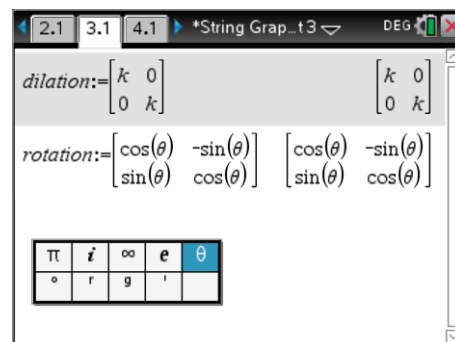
2.1 3.1 4.1 *String Grap...t3 DEG

$dilation:=\begin{bmatrix} k & 0 \\ 0 & k \end{bmatrix}$ $\begin{bmatrix} k & 0 \\ 0 & k \end{bmatrix}$

$rotation:=\begin{bmatrix} \cos(\theta) & -\sin(\theta) \\ \sin(\theta) & \cos(\theta) \end{bmatrix}$ $\begin{bmatrix} \cos(\theta) & -\sin(\theta) \\ \sin(\theta) & \cos(\theta) \end{bmatrix}$

| π | *i* | ∞ | *e* | θ |
|---|---|---|---|---|
| ° | r | g | ' | |